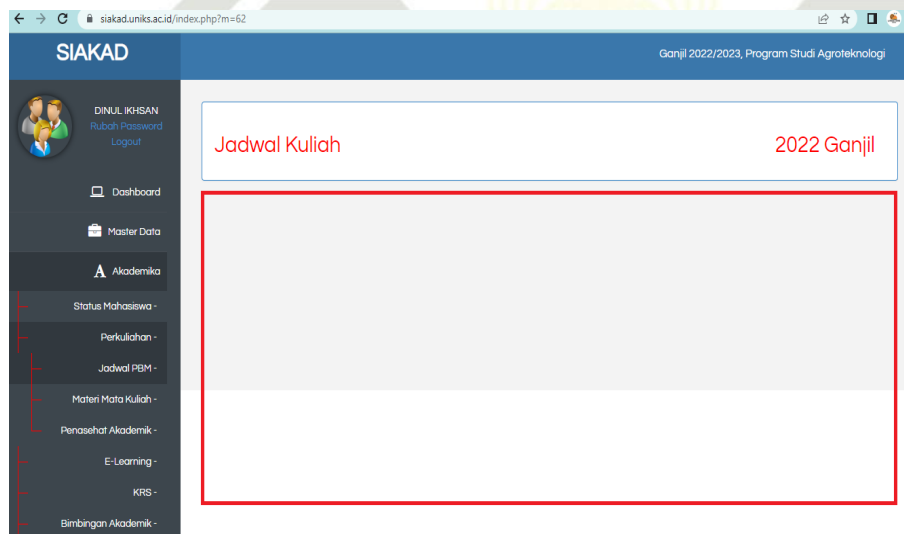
siakad.uniks.ac.id/index.php?m=62

SIAKAD

Ganjil 2022/2023, Program Studi Agroteknologi

DINUL IKHSAN
Rubah Password
Logout

Dashboard

Master Data

Akademika

Status Mahasiswa -

Perkuliahan -

Jadwal PBM -

Materi Mata Kuliah -

Penasehat Akademik -

E-Learning -

KRS -

Bimbingan Akademik -

Jadwal Kuliah

2022 Ganjil